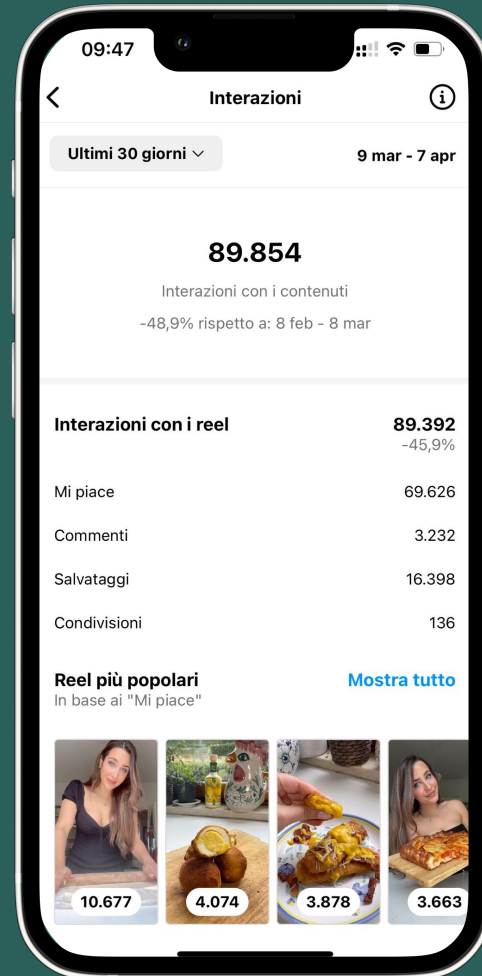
09:47

Interazioni

Ultimi 30 giorni

9 mar - 7 apr

89.854

Interazioni con i contenuti

-48,9% rispetto a: 8 feb - 8 mar

Interazioni con i reel
89.392
-45,9%

| | |
|---|---|
| Mi piace | 69.626 |
| Commenti | 3.232 |
| Salvataggi | 16.398 |
| Condivisioni | 136 |

Reel più popolari
In base ai "Mi piace"

Mostra tutto

10.677

4.074

3.878

3.663